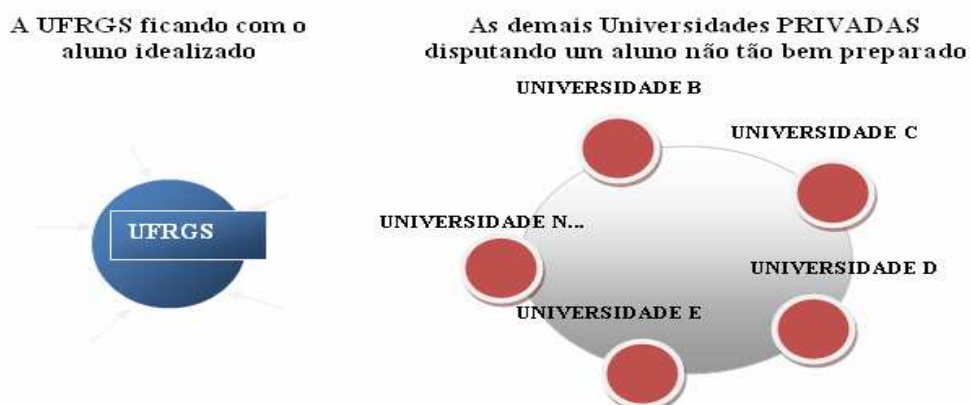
A UFRGS ficando com o aluno idealizado

As demais Universidades PRIVADAS disputando um aluno não tão bem preparado

UFRGS

UNIVERSIDADE B

UNIVERSIDADE C

UNIVERSIDADE N...

UNIVERSIDADE D

UNIVERSIDADE E